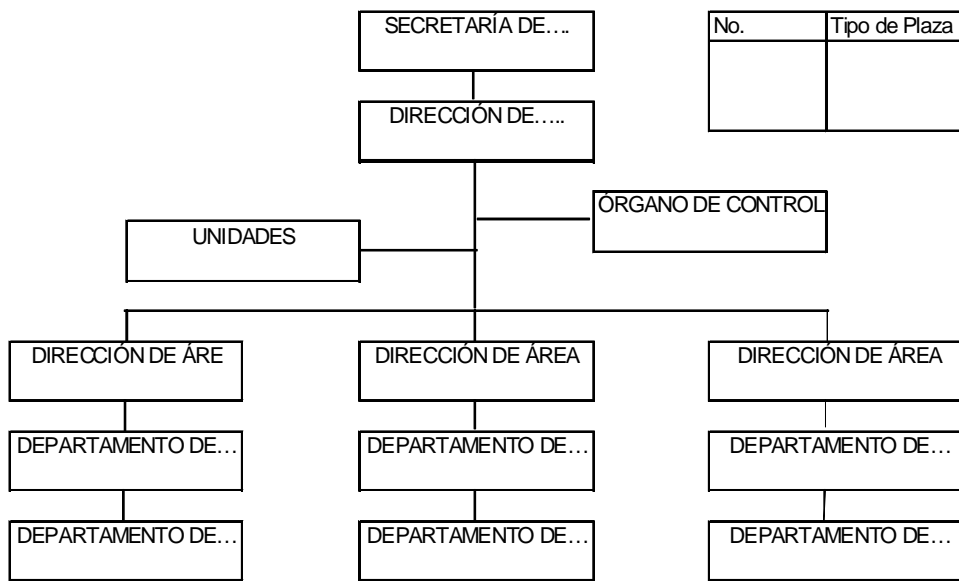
SECRETARÍA DE…..

| No. | Tipo de Plaza |
|---|---|
| | |

DIRECCIÓN DE…..

ÓRGANO DE CONTROL

UNIDADES

DIRECCIÓN DE ÁRE

DEPARTAMENTO DE…

DEPARTAMENTO DE…

DIRECCIÓN DE ÁREA

DEPARTAMENTO DE…

DEPARTAMENTO DE…

DIRECCIÓN DE ÁREA

DEPARTAMENTO DE…

DEPARTAMENTO DE…